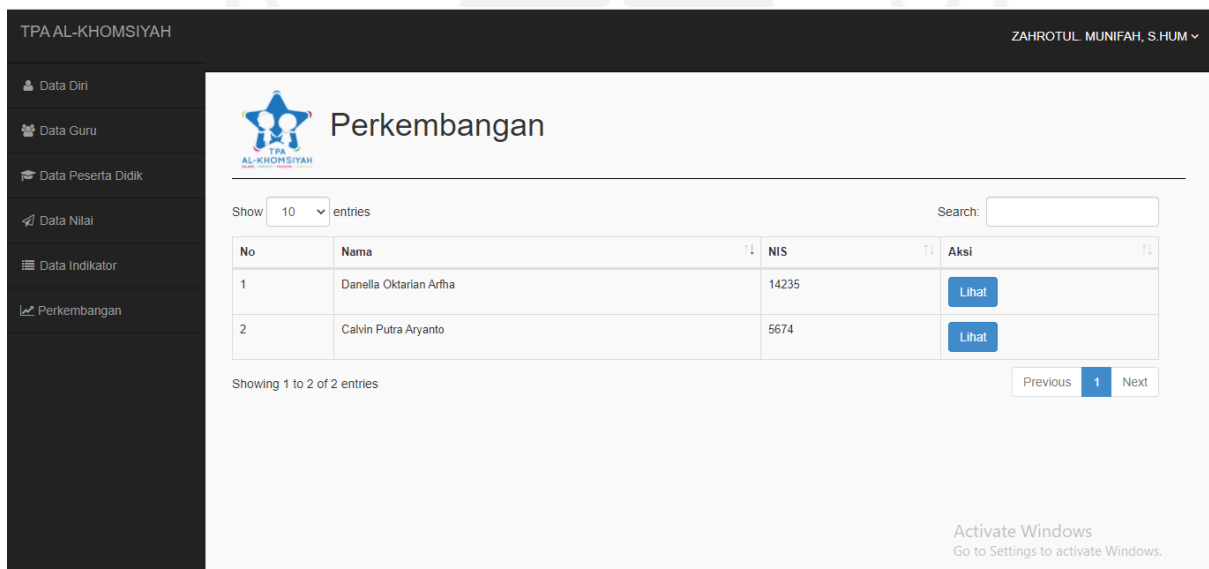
TPA AL-KHOMSIYAH

ZAHROTUL. MUNIFAH, S.HUM

Data Diri
Data Guru
Data Peserta Didik
Data Nilai
Data Indikator
Perkembangan

TPA
AL-KHOMSIYAH

Perkembangan

Show 10 entries

Search:

| No | Nama | NIS | Aksi |
|---|---|---|---|
| 1 | Danella Oktarian Arfha | 14235 | Lihat |
| 2 | Calvin Putra Aryanto | 5674 | Lihat |

Showing 1 to 2 of 2 entries

Previous 1 Next

Activate Windows
Go to Settings to activate Windows.